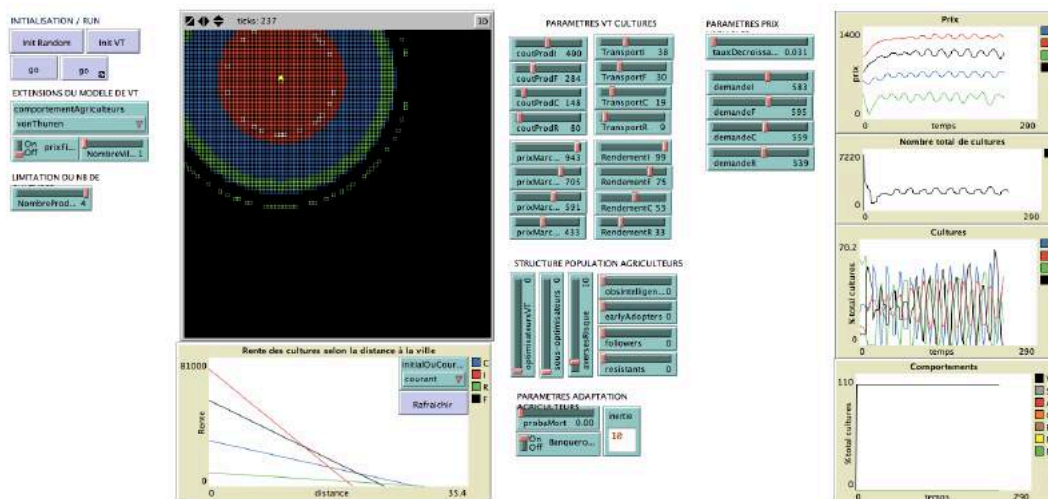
INITIALISATION / RUN

Init Randore

Init VT

go

go

EXTENSIONS DU MODELE DE VT

comportementAgriculteurs

vonThunen

On Off

prixFi...

NombreVil... 1

LIMITATION DU NB DE

NombreProd... 4

ticks: 237

3D

PARAMETRES VT CULTURES

coutProdI 490

coutProdF 284

coutProdC 146

coutProdR 80

Transport 38

TransportF 30

TransportC 19

TransportR 9

prixMarc... 943

prixMarc... 705

prixMarc... 591

prixMarc... 433

RendementI 99

RendementF 76

RendementC 55

RendementR 33

PARAMETRES PRIX

tauxDecroissa... 0.031

demandeI 583

demandeF 595

demandeC 559

demandeR 539

STRUCTURE POPULATION AGRICULTEURS

optimisateursVT 0

sous_optimisateurs 0

aleatoires 10

obsintelligen... 0

earlyAdopters 0

followers 0

resistants 0

PARAMETRES ADAPTATION AGRICULTEURS

probaMort 0.00

On Off

Banquero...

inertie

18

Rente des cultures selon la distance à la ville

81000

Rente

0

0

distance

35.4

initialOuCour...

courant

Rafraichir

C

I

R

F

Prix

1400

prix

0

0

temps

290

Nombre total de cultures

7220

0

0

290

Cultures

70.2

% total cultures

0

0

temps

290

Comportements

110

% total cultures

0

0

temps

290